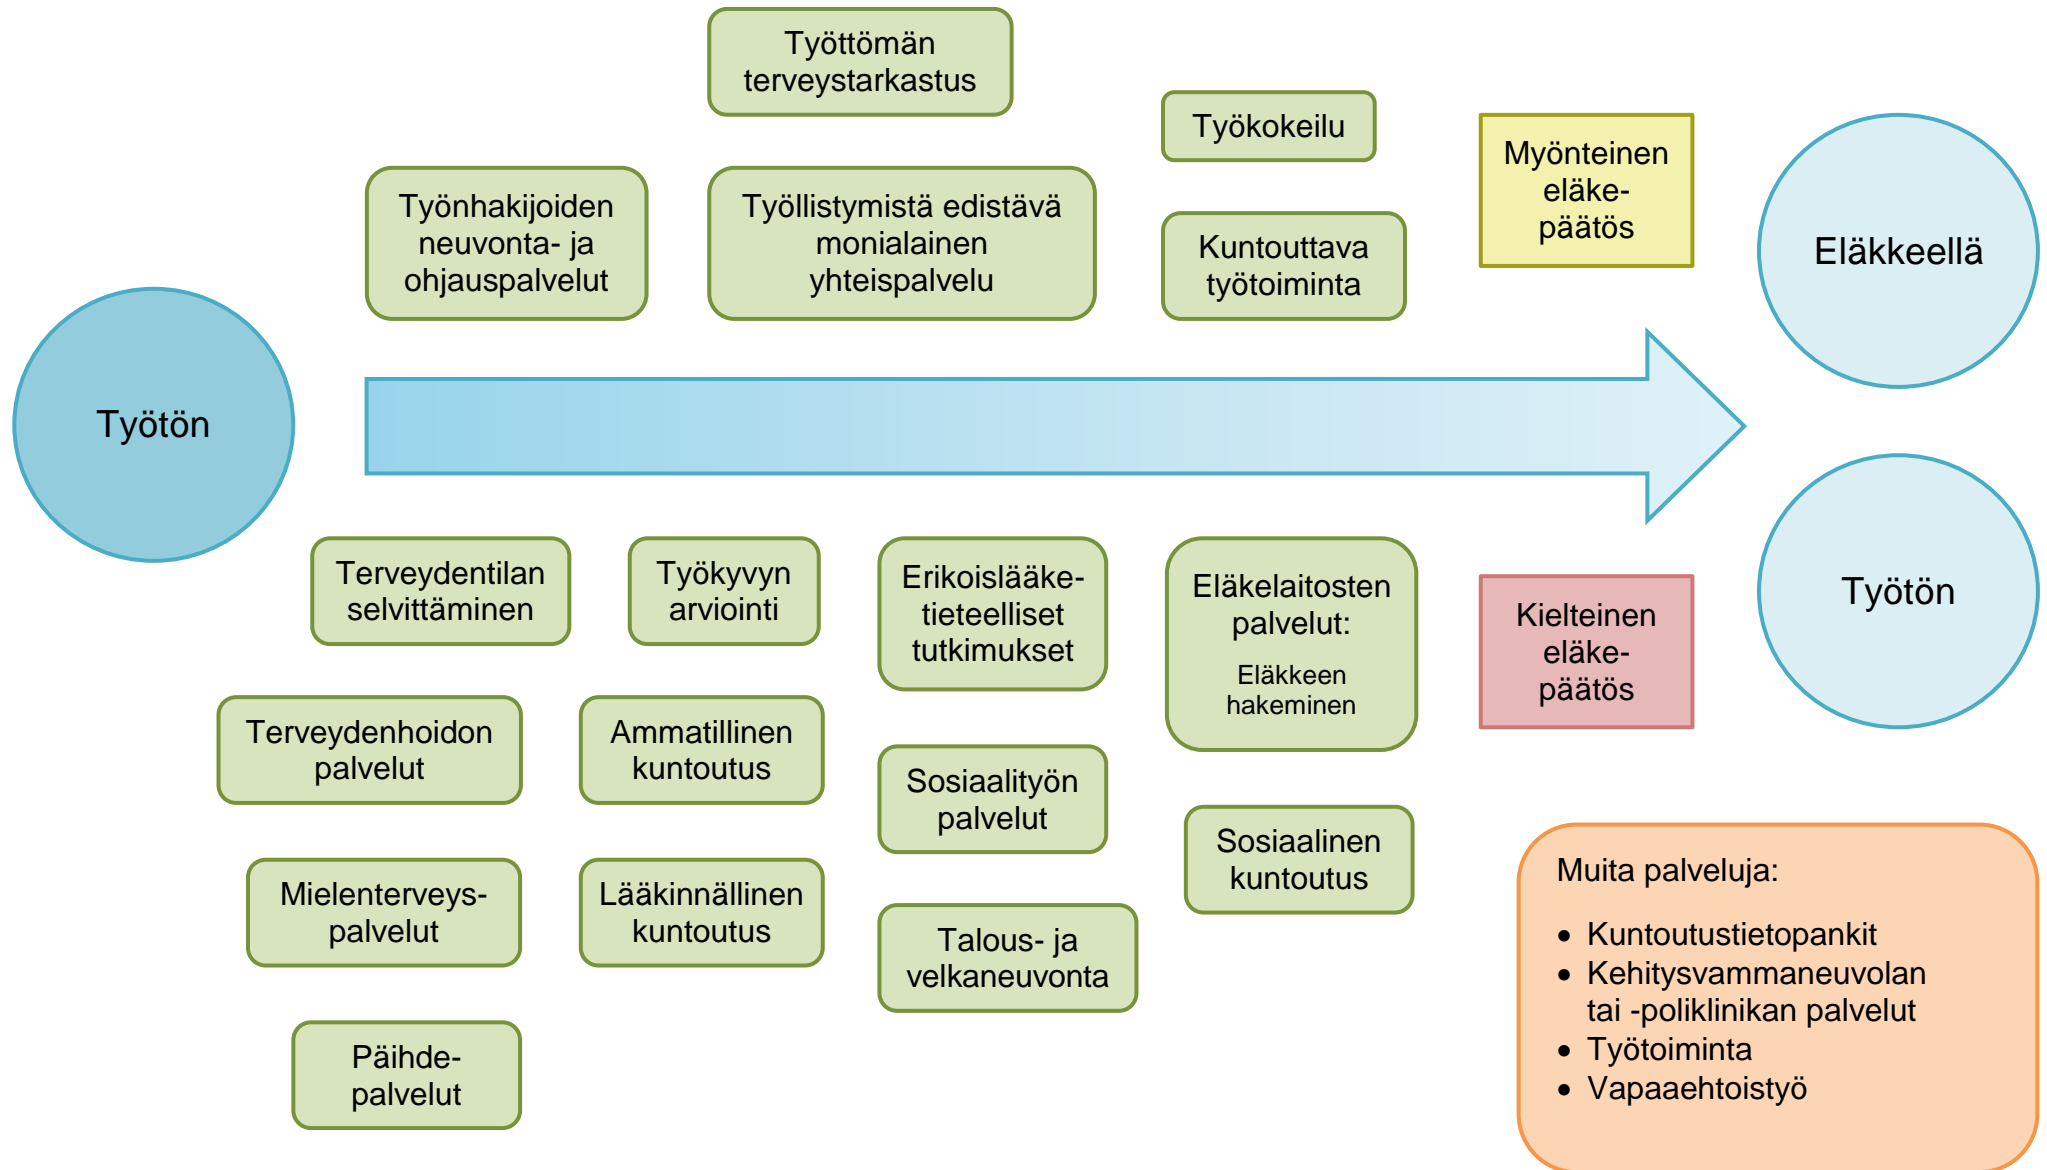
Työttömän terveystarkastus

Työnhakijoiden neuvonta- ja ohjauspalvelut

Työllistymistä edistävä monialainen yhteispalvelu

Työkokeilu

Kuntouttava työtoiminta

Myönteinen eläke-päätös

Eläkkeellä

Työtön

Terveydentilan selvittäminen

Työkyvyn arviointi

Erikoislääke-tieteelliset tutkimukset

Eläkelaitosten palvelut:
Eläkkeen hakeminen

Kielteinen eläke-päätös

Työtön

Terveydenhoidon palvelut

Ammatillinen kuntoutus

Sosiaalityön palvelut

Sosiaalinen kuntoutus

Mielenterveys-palvelut

Lääkinnällinen kuntoutus

Talous- ja velkaneuvonta

Päihde-palvelut

Muita palveluja:
- Kuntoutustietopankit
- Kehitysvammaneuvolan tai -poliklinikan palvelut
- Työtoiminta
- Vapaaehtoistyö